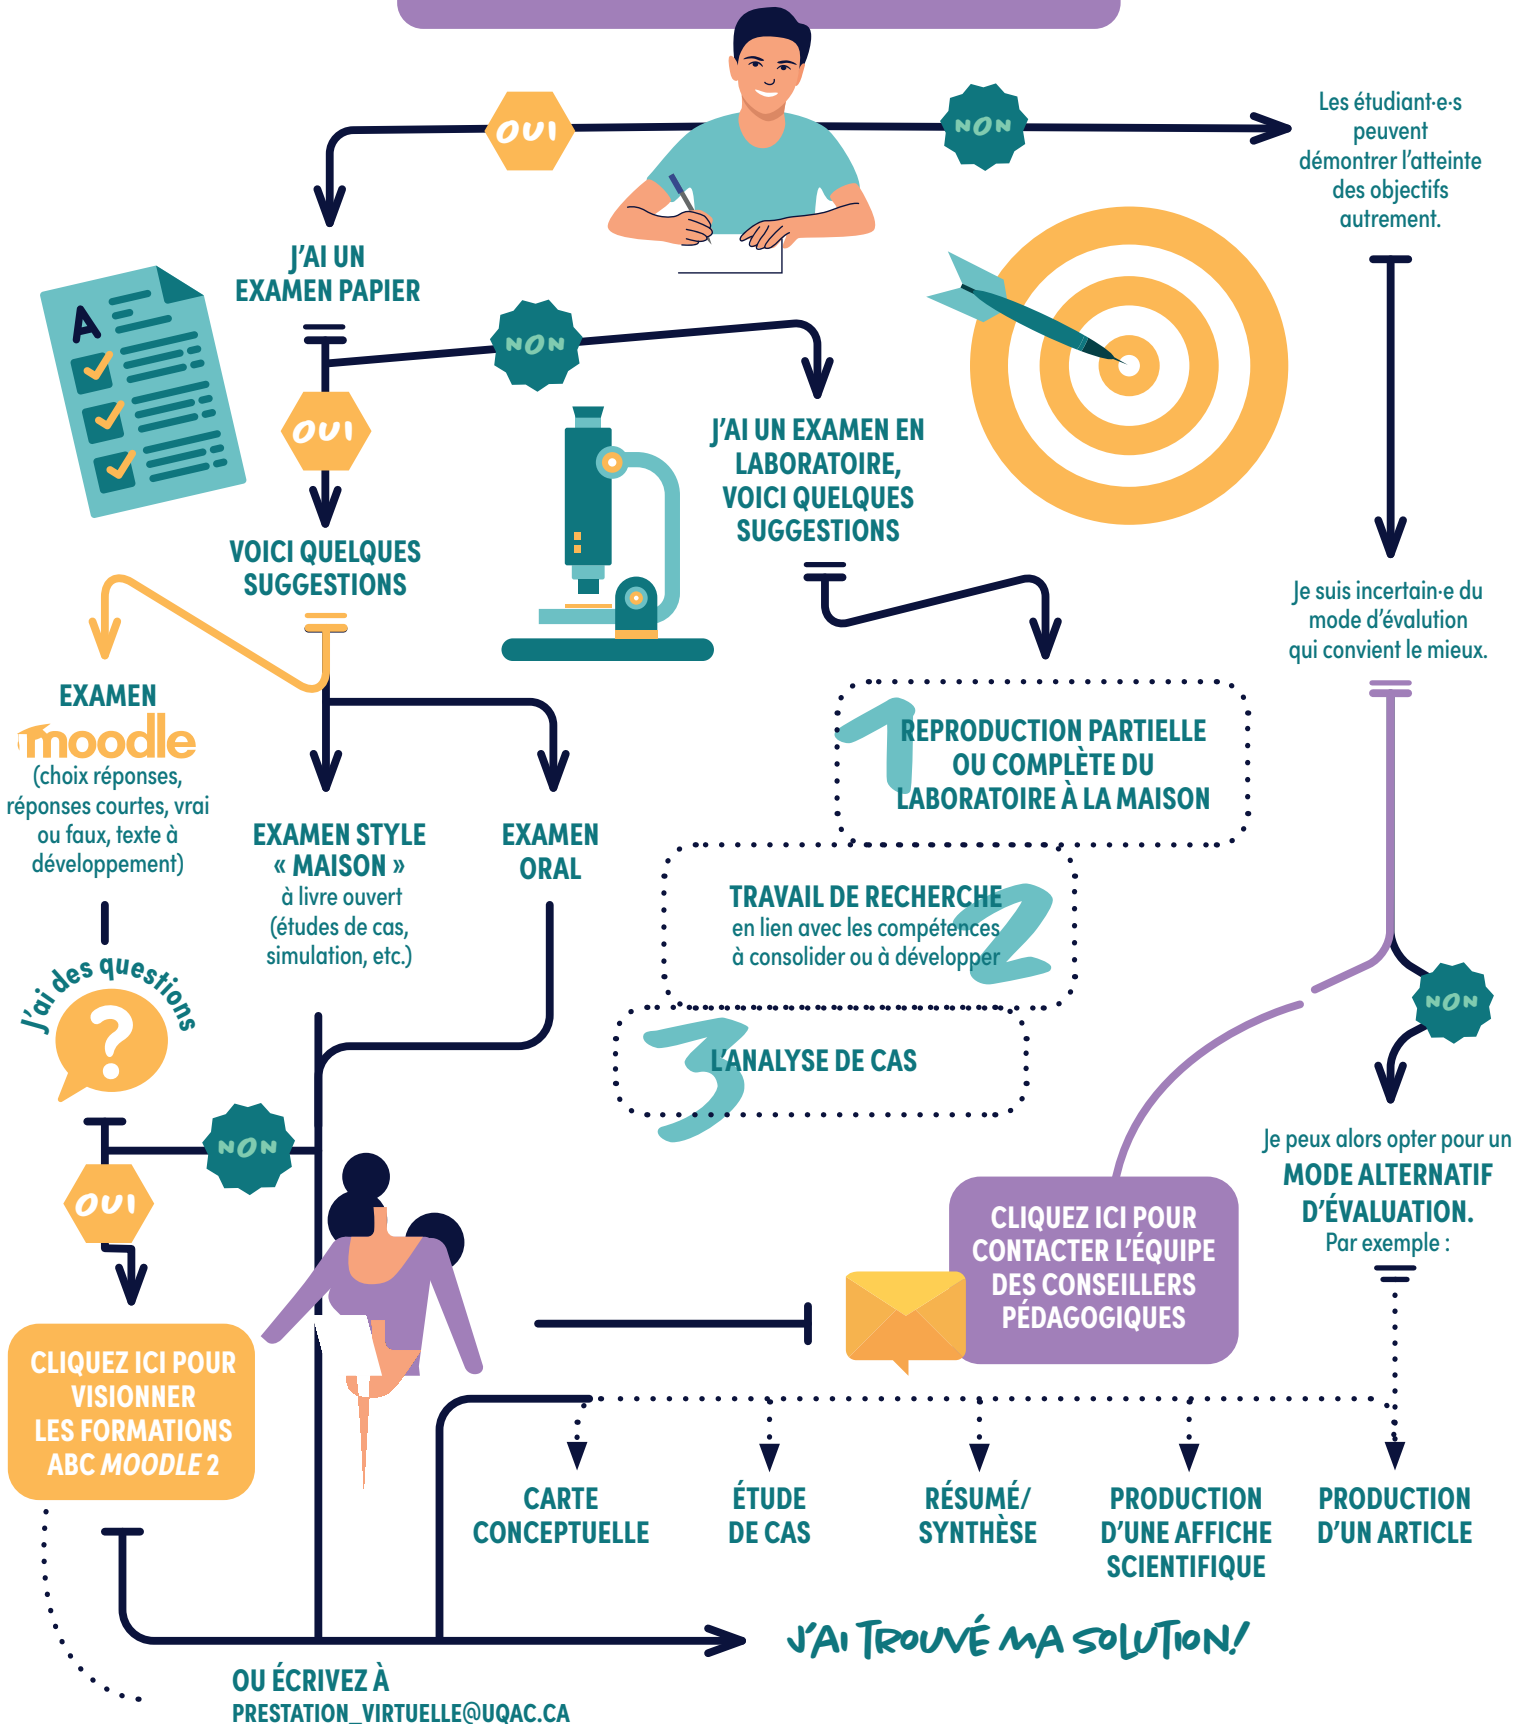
OUI

NON

Les étudiant·e·s peuvent démontrer l'atteinte des objectifs autrement.

J'AI UN EXAMEN PAPIER

A

NON

OUI

J'AI UN EXAMEN EN LABORATOIRE, VOICI QUELQUES SUGGESTIONS

VOICI QUELQUES SUGGESTIONS

Je suis incertain·e du mode d'évaluation qui convient le mieux.

EXAMEN moodle (choix réponses, réponses courtes, vrai ou faux, texte à développement)

1 REPRODUCTION PARTIELLE OU COMPLÈTE DU LABORATOIRE À LA MAISON

EXAMEN STYLE « MAISON » à livre ouvert (études de cas, simulation, etc.)

EXAMEN ORAL

TRAVAIL DE RECHERCHE en lien avec les compétences à consolider ou à développer 2

J'ai des questions ?

NON

3 L'ANALYSE DE CAS

NON

OUI

Je peux alors opter pour un MODE ALTERNATIF D'ÉVALUATION. Par exemple :

CLIQUEZ ICI POUR CONTACTER L'ÉQUIPE DES CONSEILLERS PÉDAGOGIQUES

CLIQUEZ ICI POUR VISIONNER LES FORMATIONS ABC MOODLE 2

CARTE CONCEPTUELLE

ÉTUDE DE CAS

RÉSUMÉ/ SYNTHÈSE

PRODUCTION D'UNE AFFICHE SCIENTIFIQUE

PRODUCTION D'UN ARTICLE

J'AI TROUVÉ MA SOLUTION!

OU ÉCRIVEZ À PRESTATION_VIRTUELLE@UQAC.CA